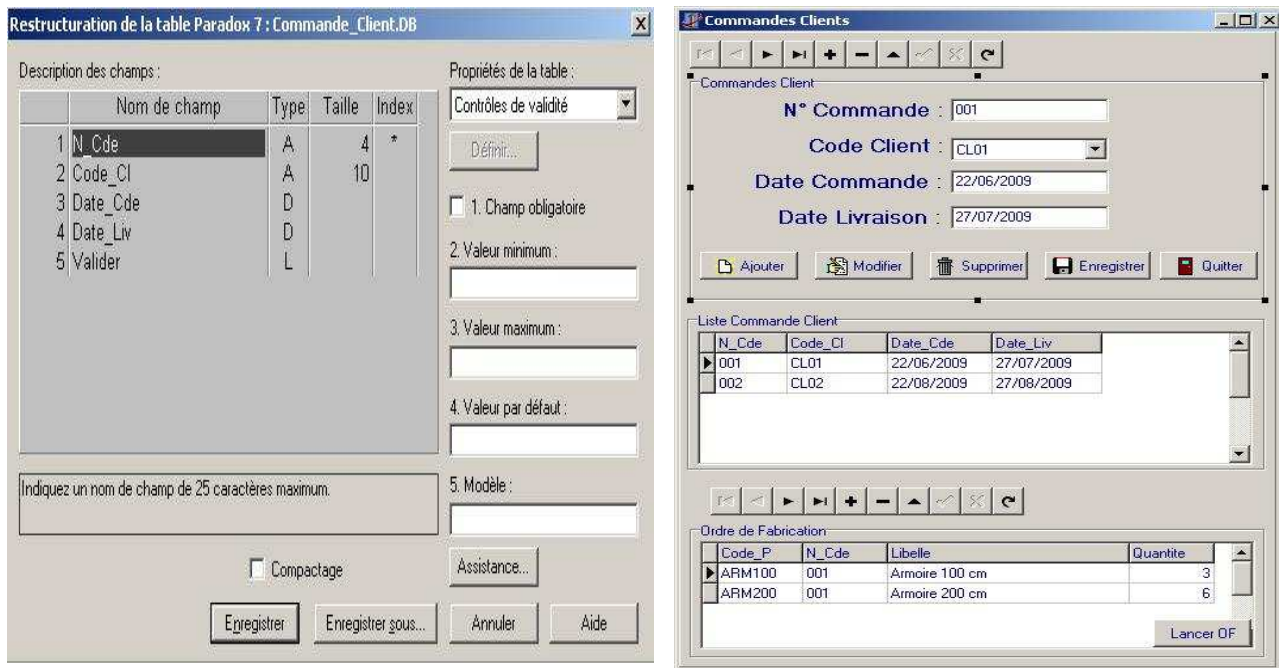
Restructuration de la table Paradox 7 : Commande_Client.DB

X

Description des champs :

| | Nom de champ | Type | Taille | Index |
|---|---|---|---|---|
| 1 | N_Cde | A | 4 | * |
| 2 | Code_Cl | A | 10 | |
| 3 | Date_Cde | D | | |
| 4 | Date_Liv | D | | |
| 5 | Valider | L | | |

Indiquez un nom de champ de 25 caractères maximum.

Compactage

Enregistrer

Enregistrer sous...

Propriétés de la table :

Contrôles de validité

Définir...

1. Champ obligatoire

2. Valeur minimum :

3. Valeur maximum :

4. Valeur par défaut :

5. Modèle :

Assistance...

Annuler

Aide

Commandes Clients

Commandes Client

N° Commande : 001

Code Client : CL01

Date Commande : 22/06/2009

Date Livraison : 27/07/2009

Ajouter

Modifier

Supprimer

Enregistrer

Quitter

Liste Commande Client

| N_Cde | Code_Cl | Date_Cde | Date_Liv |
|---|---|---|---|
| 001 | CL01 | 22/06/2009 | 27/07/2009 |
| 002 | CL02 | 22/08/2009 | 27/08/2009 |

Ordre de Fabrication

| Code_P | N_Cde | Libelle | Quantite |
|---|---|---|---|
| ARM100 | 001 | Armoire 100 cm | 3 |
| ARM200 | 001 | Armoire 200 cm | 6 |

Lancer OF